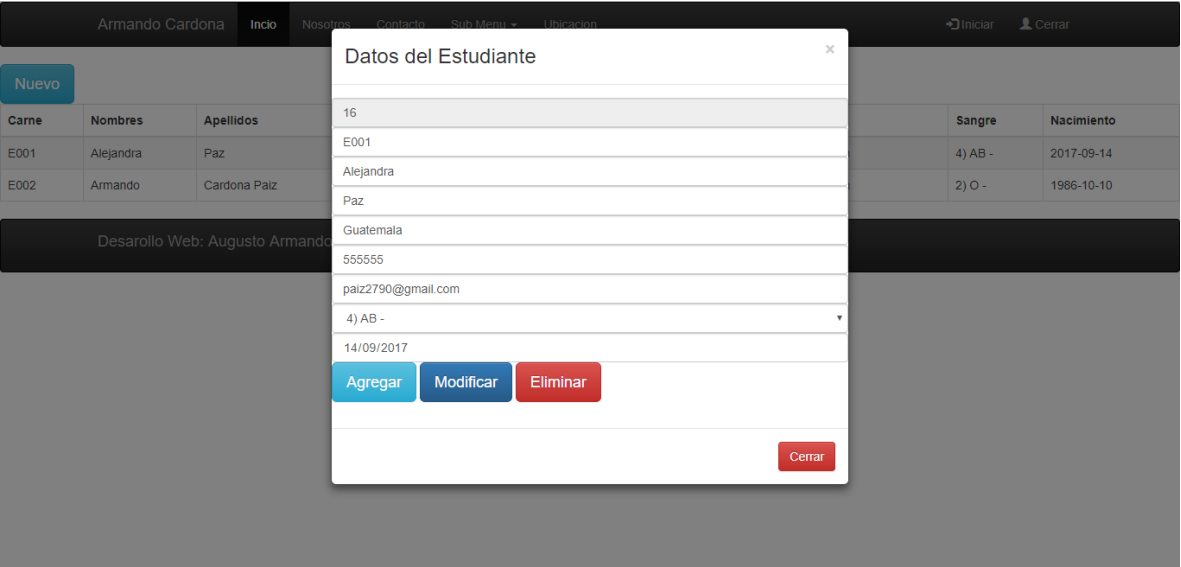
Armando Cardona Incio Nosotros Contacto Sub Menu ▾ Ubicacion Iniciar Cerrar

Nuevo

| Carne | Nombres | Apellidos | | Sangre | Nacimiento |
|---|---|---|---|---|---|
| E001 | Alejandra | Paz | | 4) AB - | 2017-09-14 |
| E002 | Armando | Cardona Paiz | | 2) O - | 1986-10-10 |

Desarollo Web: Augusto Armando

Datos del Estudiante

×

16

E001

Alejandra

Paz

Guatemala

555555

paiz2790@gmail.com

4) AB -

14/09/2017

Agregar Modificar Eliminar

Cerrar